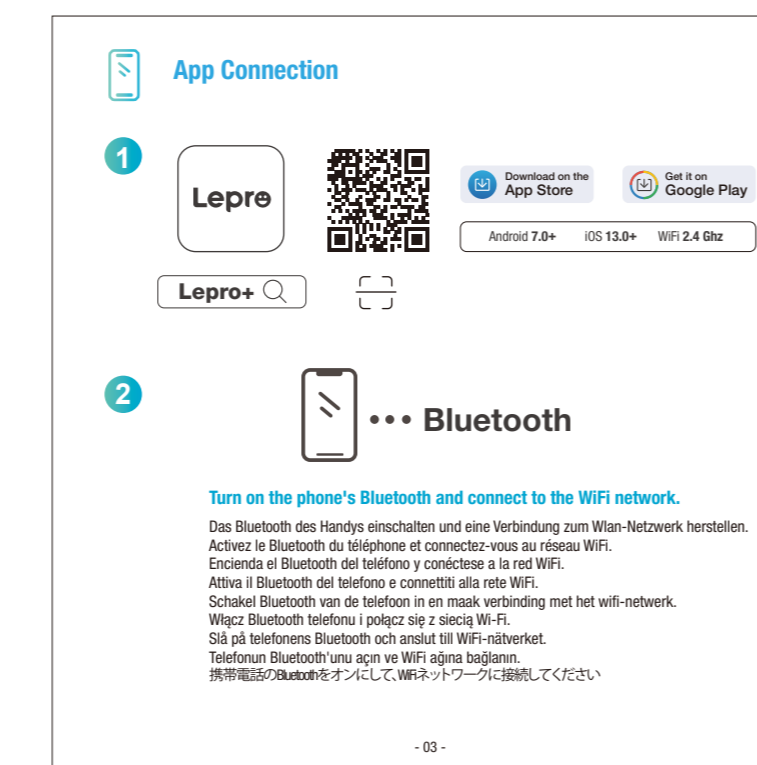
App Connection

1

Lepro

Download on the App Store

Get it on Google Play

Android 7.0+ iOS 13.0+ WiFi 2.4 Ghz

Lepro+

2

••• Bluetooth

Turn on the phone's Bluetooth and connect to the WiFi network.

Das Bluetooth des Handys einschalten und eine Verbindung zum Wlan-Netzwerk herstellen.
Activez le Bluetooth du téléphone et connectez-vous au réseau WiFi.
Encienda el Bluetooth del teléfono y conéctese a la red WiFi.
Attiva il Bluetooth del telefono e connettiti alla rete WiFi.
Schakel Bluetooth van de telefoon in en maak verbinding met het wifi-netwerk.
Włącz Bluetooth telefonu i połącz się z siecią Wi-Fi.
Slå på telefonens Bluetooth och anslut till WiFi-nätverket.
Telefonun Bluetooth'unu açın ve WiFi ağına bağlanın.
携帯電話のBluetoothをオンにして、WiFiネットワークに接続してください

- 03 -